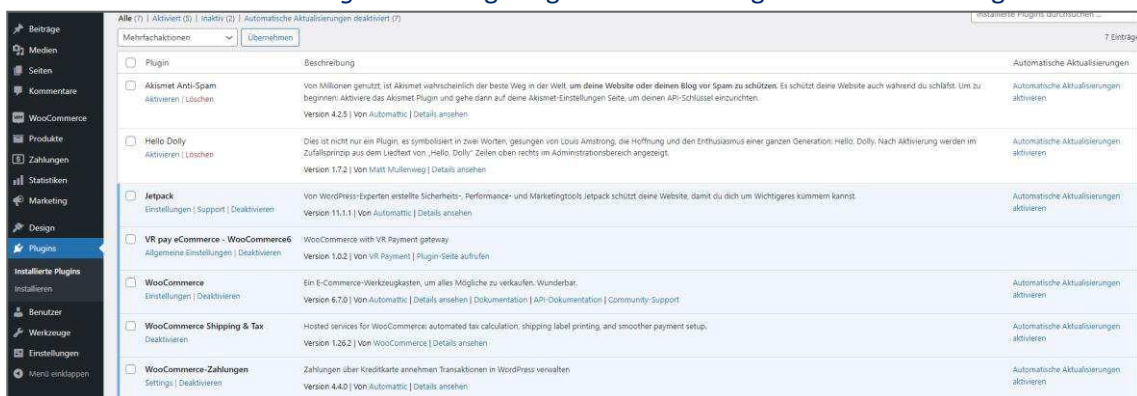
Beiträge
Medien
Seiten
Kommentare
WooCommerce
Produkte
Zahlungen
Statistiken
Marketing
Design
Plugins
Installierte Plugins
Installieren
Benutzer
Werkzeuge
Einstellungen
Menü einklappen

Alle (7) | Aktiviert (5) | Inaktiv (2) | Automatische Aktualisierungen deaktiviert (7)

Installierte Plugins durchsuchen ...

Mehrfachaktionen | Übernehmen

7 Einträge

| Plugin | Beschreibung | Automatische Aktualisierungen |
|---|---|---|
| Akismet Anti-Spam<br>Aktivieren \| Löschen | Von Millionen genutzt, ist Akismet wahrscheinlich der beste Weg in der Welt, um deine Website oder deinen Blog vor Spam zu schützen. Es schützt deine Website auch während du schläfst. Um zu beginnen: Aktiviere das Akismet Plugin und gehe dann auf deine Akismet-Einstellungen Seite, um deinen API-Schlüssel einzurichten.<br>Version 4.2.5 \| Von Automattic \| Details ansehen | Automatische Aktualisierungen aktivieren |
| Hello Dolly<br>Aktivieren \| Löschen | Dies ist nicht nur ein Plugin, es symbolisiert in zwei Worten, gesungen von Louis Amstrong, die Hoffnung und den Enthusiasmus einer ganzen Generation: Hello, Dolly. Nach Aktivierung werden im Zufallsprinzip aus dem Liedtext von „Hello, Dolly" Zeilen oben rechts im Administrationsbereich angezeigt.<br>Version 1.7.2 \| Von Matt Mullenweg \| Details ansehen | Automatische Aktualisierungen aktivieren |
| Jetpack<br>Einstellungen \| Support \| Deaktivieren | Von WordPress-Experten erstellte Sicherheits-, Performance- und Marketingtools Jetpack schützt deine Website, damit du dich um Wichtigeres kümmern kannst.<br>Version 11.1.1 \| Von Automattic \| Details ansehen | Automatische Aktualisierungen aktivieren |
| VR pay eCommerce - WooCommerce6<br>Allgemeine Einstellungen \| Deaktivieren | WooCommerce with VR Payment gateway<br>Version 1.0.2 \| Von VR Payment \| Plugin-Seite aufrufen | |
| WooCommerce<br>Einstellungen \| Deaktivieren | Ein E-Commerce-Werkzeugkasten, um alles Mögliche zu verkaufen. Wunderbar.<br>Version 6.7.0 \| Von Automattic \| Details ansehen \| Dokumentation \| API-Dokumentation \| Community-Support | Automatische Aktualisierungen aktivieren |
| WooCommerce Shipping & Tax<br>Deaktivieren | Hosted services for WooCommerce: automated tax calculation, shipping label printing, and smoother payment setup.<br>Version 1.26.2 \| Von WooCommerce \| Details ansehen | Automatische Aktualisierungen aktivieren |
| WooCommerce-Zahlungen<br>Settings \| Deaktivieren | Zahlungen über Kreditkarte annehmen Transaktionen in WordPress verwalten<br>Version 4.4.0 \| Von Automattic \| Details ansehen | Automatische Aktualisierungen aktivieren |